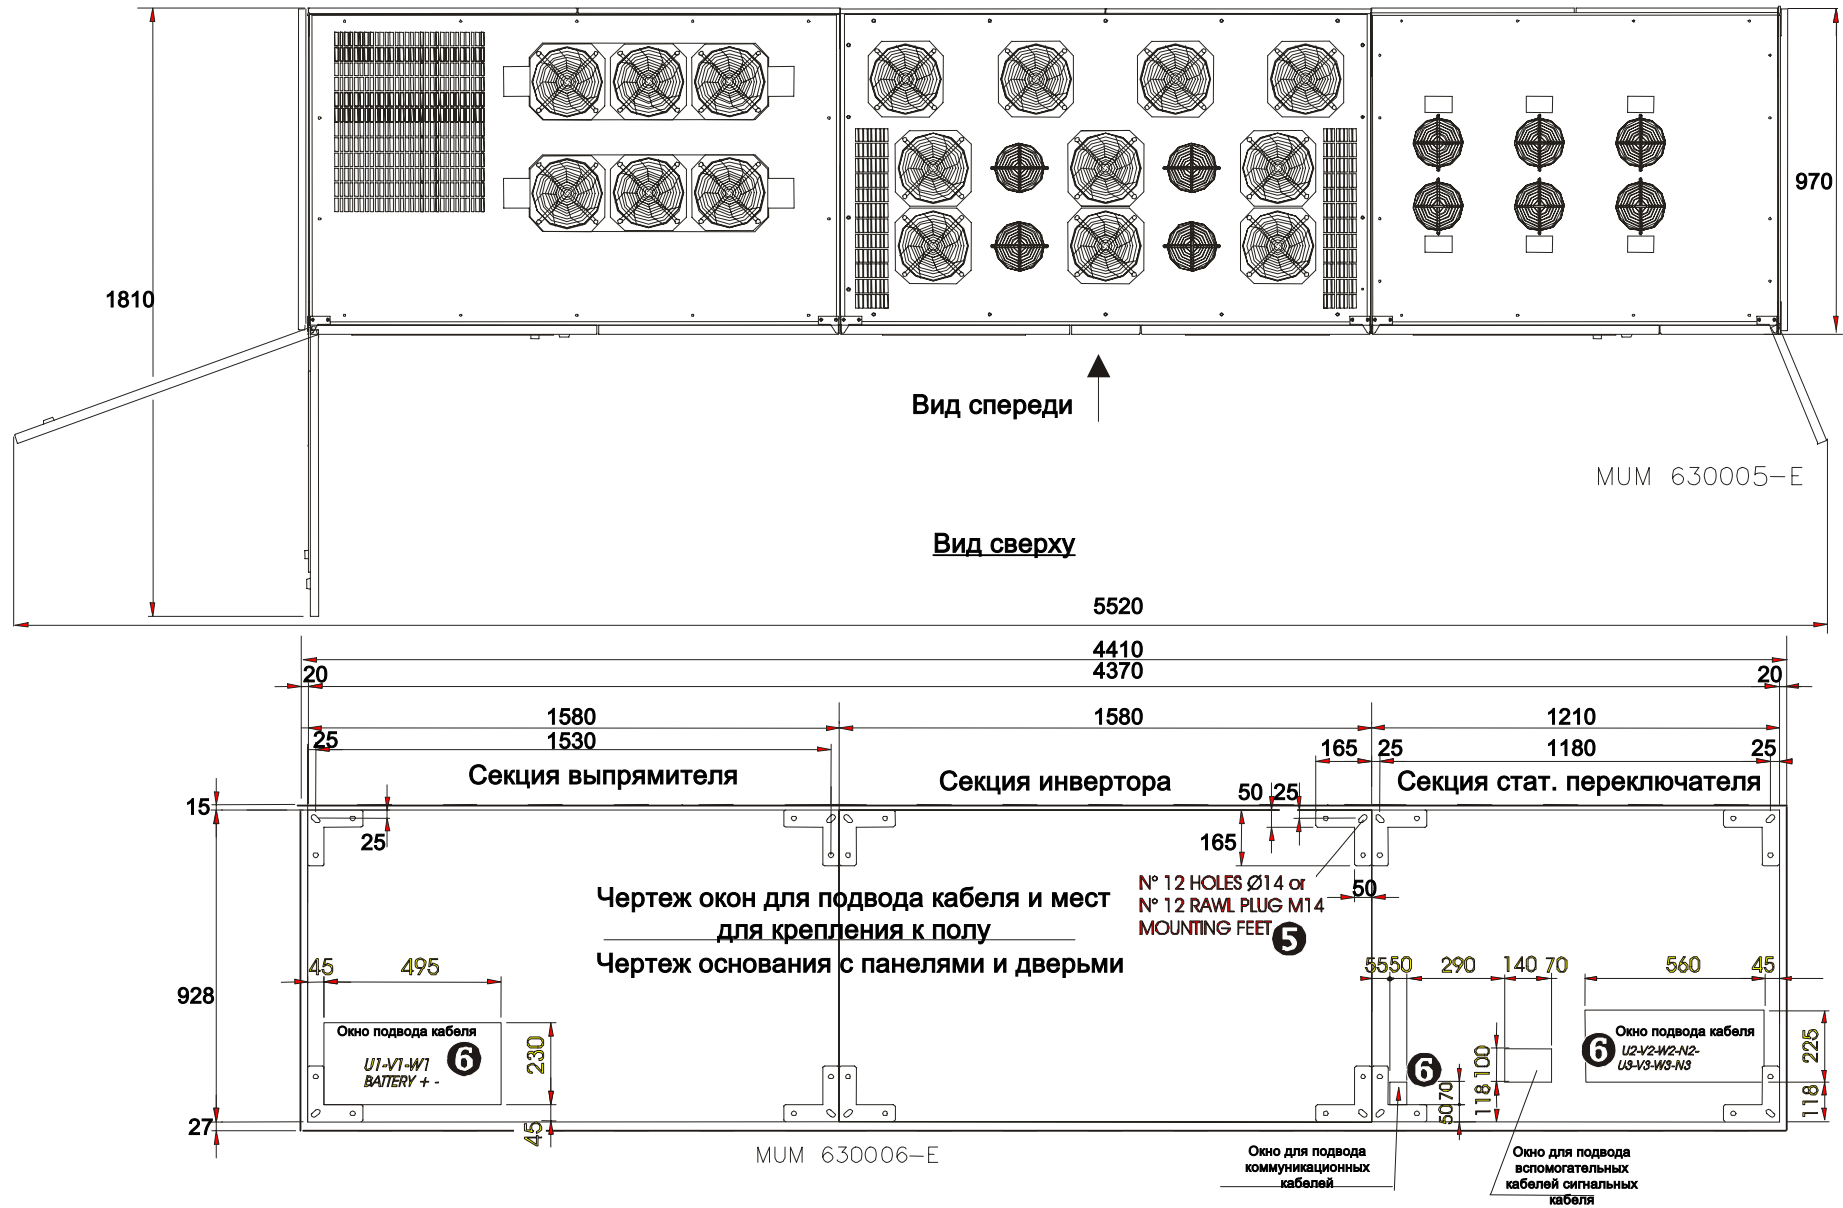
1810

970

Вид спереди

MUM 630005-E

Вид сверху

5520

4410

4370

20

20

1580

1580

1210

25

1530

165

25

1180

25

Секция выпрямителя

Секция инвертора

Секция стат. переключателя

15

50 25

25

165

N° 12 HOLES Ø14 or
N° 12 RAWL PLUG M14
MOUNTING FEET 5

50

Чертеж окон для подвода кабеля и мест для крепления к полу

Чертеж основания с панелями и дверьми

45

495

5550

290

140 70

560

45

928

Окно подвода кабеля

U1-V1-W1
BATTERY + -

6

230

Окно подвода кабеля

6

U2-V2-W2-N2-
U3-V3-W3-N3

225

6

100

118

5070

118

27

45

MUM 630006-E

Окно для подвода коммуникационных кабелей

Окно для подвода вспомогательных кабелей сигнальных кабеля